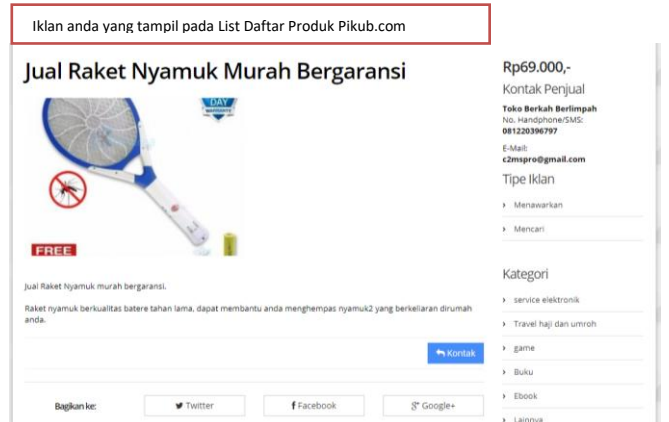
Iklan anda yang tampil pada List Daftar Produk Pikub.com

# Jual Raket Nyamuk Murah Bergaransi

DAY

FREE

Jual Raket Nyamuk murah bergaransi.

Raket nyamuk berkualitas batere tahan lama, dapat membantu anda menghempas nyamuk2 yang berkeliaran dirumah anda.

Kontak

Bagikan ke: Twitter Facebook Google+

Rp69.000,-

Kontak Penjual

Toko Berkah Berlimpah
No. Handphone/SMS:
081220396797

E-Mail:
c2mspro@gmail.com

Tipe Iklan

Menawarkan

Mencari

Kategori

service elektronik

Travel haji dan umroh

game

Buku

Ebook

Lainnya